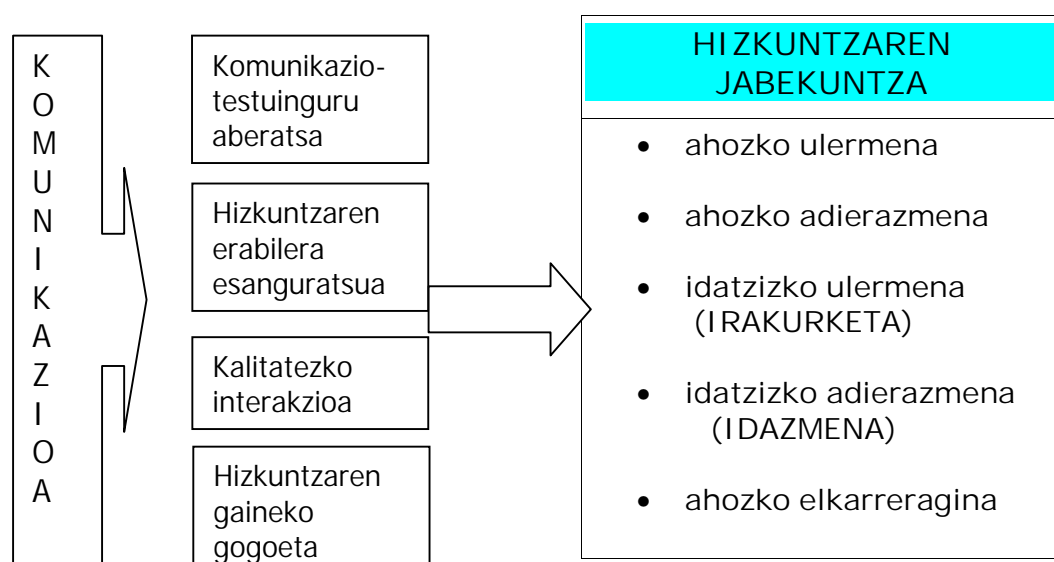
K
O
M
U
N
I
K
A
Z
I
O
A

Komunikazio-testuinguru aberatsa

Hizkuntzaren erabilera esanguratsua

Kalitatezko interakzioa

Hizkuntzaren gaineko gogoeta

HIZKUNTZAREN JABEKUNTZA

- ahozko ulermena
- ahozko adierazmena
- idatzizko ulermena (IRAKURKETA)
- idatzizko adierazmena (IDAZMENA)
- ahozko elkarreragina